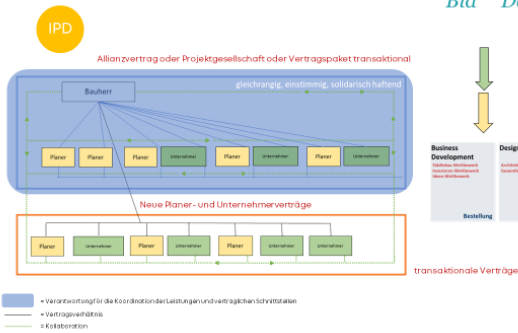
IPD

Bild Do

Allianzvertrag oder Projektgesellschaft oder Vertragspaket transaktional

Bauherr

gleichrangig, einstimmig, solidarisch haftend

Planer

Planer

Planer

Unternehmer

Planer

Unternehmer

Planer

Unternehmer

Neue Planer- und Unternehmerverträge

Planer

Unternehmer

Planer

Unternehmer

Planer

Unternehmer

Unternehmer

transaktionale Verträge

Business Development

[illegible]

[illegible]

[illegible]

Bestellung

Design

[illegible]

= Verantwortung für die Koordination der Leistungen und vertraglichen Schnittstellen

= Vertragsverhältnis

= Kollaboration